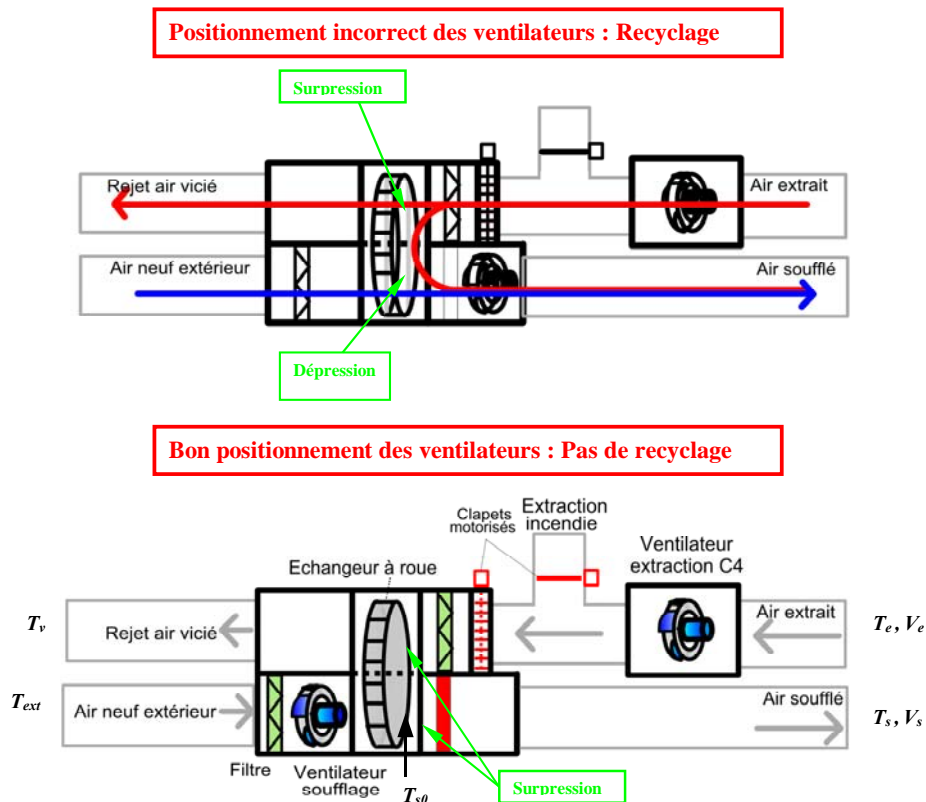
Positionnement incorrect des ventilateurs : Recyclage

Surpression

Rejet air vicié

Air extrait

Air neuf extérieur

Air soufflé

Dépression

Bon positionnement des ventilateurs : Pas de recyclage

Clapets motorisés

Extraction incendie

Echangeur à roue

Ventilateur extraction C4

$T_v$

Rejet air vicié

Air extrait

$T_e$, $V_e$

$T_{ext}$

Air neuf extérieur

Air soufflé

$T_s$, $V_s$

Filtre

Ventilateur soufflage

$T_{s0}$

Surpression